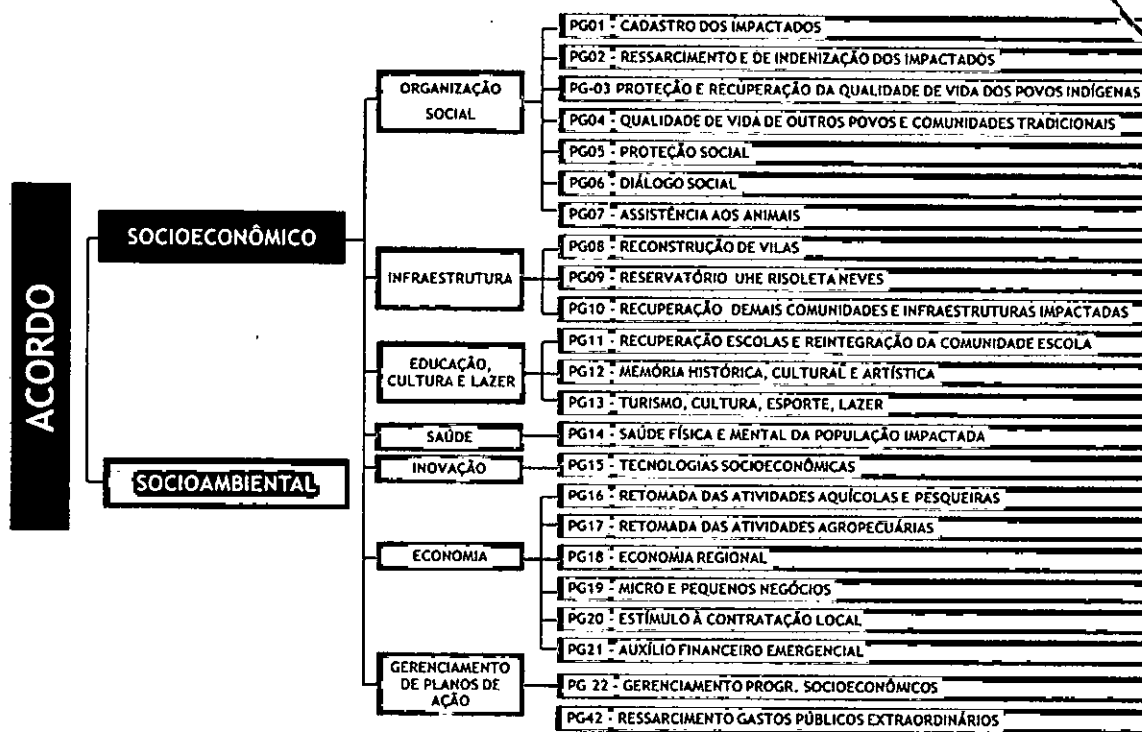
ACORDO

SOCIOECONÔMICO

SOCIOAMBIENTAL

ORGANIZAÇÃO SOCIAL

PG01 - CADASTRO DOS IMPACTADOS
PG02 - RESSARCIMENTO E DE INDENIZAÇÃO DOS IMPACTADOS
PG-03 PROTEÇÃO E RECUPERAÇÃO DA QUALIDADE DE VIDA DOS POVOS INDÍGENAS
PG04 - QUALIDADE DE VIDA DE OUTROS POVOS E COMUNIDADES TRADICIONAIS
PG05 - PROTEÇÃO SOCIAL
PG06 - DIÁLOGO SOCIAL
PG07 - ASSISTÊNCIA AOS ANIMAIS

INFRAESTRUTURA

PG08 - RECONSTRUÇÃO DE VILAS
PG09 - RESERVATÓRIO UHE RISOLETA NEVES
PG10 - RECUPERAÇÃO DEMAIS COMUNIDADES E INFRAESTRUTURAS IMPACTADAS

EDUCAÇÃO, CULTURA E LAZER

PG11 - RECUPERAÇÃO ESCOLAS E REINTEGRAÇÃO DA COMUNIDADE ESCOLA
PG12 - MEMÓRIA HISTÓRICA, CULTURAL E ARTÍSTICA
PG13 - TURISMO, CULTURA, ESPORTE, LAZER

SAÚDE

PG14 - SAÚDE FÍSICA E MENTAL DA POPULAÇÃO IMPACTADA

INOVAÇÃO

PG15 - TECNOLOGIAS SOCIOECONÔMICAS

ECONOMIA

PG16 - RETOMADA DAS ATIVIDADES AQUÍCOLAS E PESQUEIRAS
PG17 - RETOMADA DAS ATIVIDADES AGROPECUÁRIAS
PG18 - ECONOMIA REGIONAL
PG19 - MICRO E PEQUENOS NEGÓCIOS
PG20 - ESTÍMULO À CONTRATAÇÃO LOCAL
PG21 - AUXÍLIO FINANCEIRO EMERGENCIAL

GERENCIAMENTO DE PLANOS DE AÇÃO

PG 22 - GERENCIAMENTO PROGR. SOCIOECONÔMICOS
PG42 - RESSARCIMENTO GASTOS PÚBLICOS EXTRAORDINÁRIOS